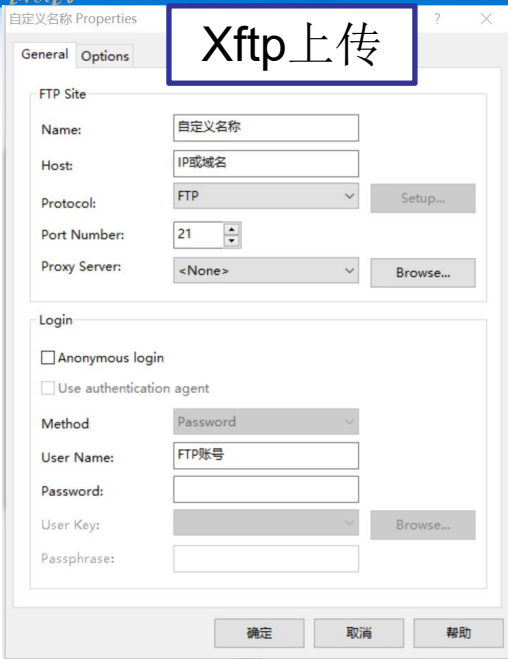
自定义名称 Properties

Xftp上传

?

General Options

FTP Site

Name: 自定义名称

Host: IP或域名

Protocol: FTP Setup...

Port Number: 21

Proxy Server: <None> Browse...

Login

Anonymous login

Use authentication agent

Method Password

User Name: FTP账号

Password:

User Key: Browse...

Passphrase:

确定 取消 帮助